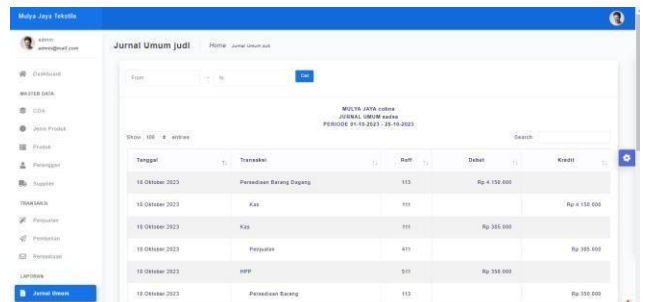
Mulya Jaya Tekstile

admin
admin@mail.com

Dashboard

MASTER DATA

COA

Jenis Produk

Produk

Pelanggan

Supplier

TRANSAKSI

Penjualan

Pembelian

Persediaan

LAPORAN

Jurnal Umum

Jurnal Umum judl

Home Jurnal Umum sub

From - to Cari

MULYA JAYA cobna
JURNAL UMUM sadsa
PERIODE 01-10-2023 - 25-10-2023

Show 100 entries

Search:

| Tanggal | Transaksi | Reff | Debet | Kredit |
|---|---|---|---|---|
| 10 Oktober 2023 | Persediaan Barang Dagang | 113 | Rp 4.150.000 | |
| 10 Oktober 2023 | Kas | 111 | | Rp 4.150.000 |
| 10 Oktober 2023 | Kas | 111 | Rp 385.000 | |
| 10 Oktober 2023 | Penjualan | 411 | | Rp 385.000 |
| 10 Oktober 2023 | HPP | 511 | Rp 350.000 | |
| 10 Oktober 2023 | Persediaan Barang | 113 | | Rp 350.000 |